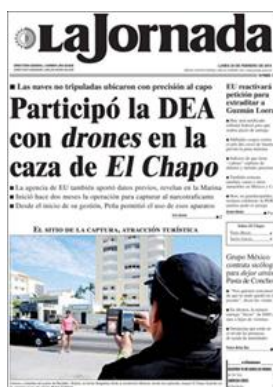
La Jornada

■ Las naves no tripuladas ubicaron con precisión al capo

Participó la DEA con *drones* en la caza de *El Chapo*

■ La agencia de EU también aportó datos previos, revelan en la Marina
■ Inició hace dos meses la operación para capturar al narcotraficante
■ Desde el inicio de su gestión, Peña permitió el uso de esos aparatos

EL SITIO DE LA CAPTURA, ATRACCIÓN TURÍSTICA

EU reactivará petición para extraditar a Guzmán Loera

Grupo México contrata *outsourcing* para dejar ante Pasta de Conchos